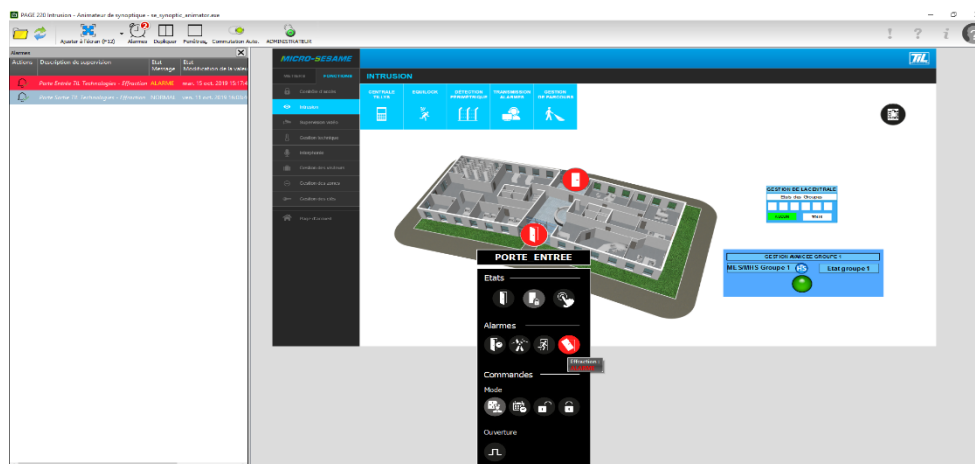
PAGE 230 Intrusion - Animateur de synoptique - se_synoptic_animator.exe

Ajuster à l'écran (F12) Alarmes Dupliquer Fenêtres Commutation Auto. ADMINISTRATEUR

Alarmes

| Actions | Description de supervision | Etat Marquage | Etat Modification de la valeur |
|---|---|---|---|
| | Porte Entrée TIL Technologies - Effraction | ALARME | mer. 15 oct. 2019 15:17:4 |
| | Porte Sortie TIL Technologies - Effraction | NORMAL | mer. 15 oct. 2019 16:03 |

MICRO-SESAME

SECTEURS FONCTIONS

INTRUSION

Contrôle d'accès
Intrusion
Supervision vidéo
Gestion technique
Interphonie
Gestion des ascenseurs
Gestion des parcs
Gestion des clés
Plan d'ensemble

CONTROLE VIDEO
SAS/LOCK
DETECTION PERIMETRIQUE
TRANSMISSION ALARMES
GESTION DE PARCOURS

GESTION DE LA CENTRALE
Etat des Groupes
Forcer Mest

GESTION AVANCEE GROUPE 1
MLSMHS Groupe 1
Etat groupe 1

PORTE ENTREE

Etats

Alarmes

Effraction : ALARME

Commandes

Mode

Ouverture